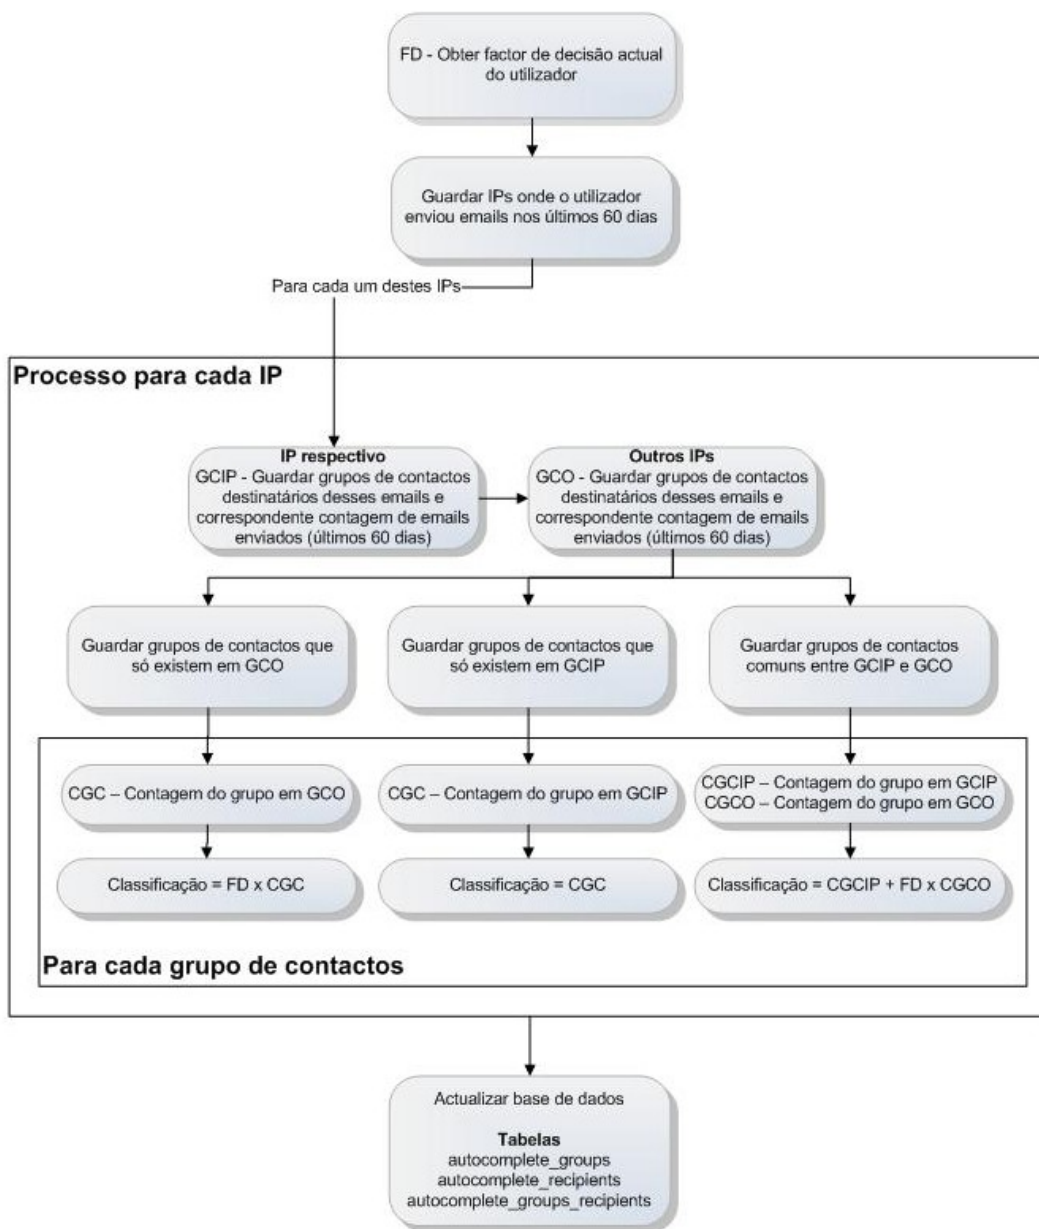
FD - Obter factor de decisão actual do utilizador

Guardar IPs onde o utilizador enviou emails nos últimos 60 dias

Para cada um destes IPs

Processo para cada IP

IP respectivo
GCIP - Guardar grupos de contactos destinatários desses emails e correspondente contagem de emails enviados (últimos 60 dias)

Outros IPs
GCO - Guardar grupos de contactos destinatários desses emails e correspondente contagem de emails enviados (últimos 60 dias)

Guardar grupos de contactos que só existem em GCO

Guardar grupos de contactos que só existem em GCIP

Guardar grupos de contactos comuns entre GCIP e GCO

CGC – Contagem do grupo em GCO

CGC – Contagem do grupo em GCIP

CGCIP – Contagem do grupo em GCIP
CGCO – Contagem do grupo em GCO

Classificação = FD x CGC

Classificação = CGC

Classificação = CGCIP + FD x CGCO

Para cada grupo de contactos

Actualizar base de dados

Tabelas
autocomplete_groups
autocomplete_recipients
autocomplete_groups_recipients